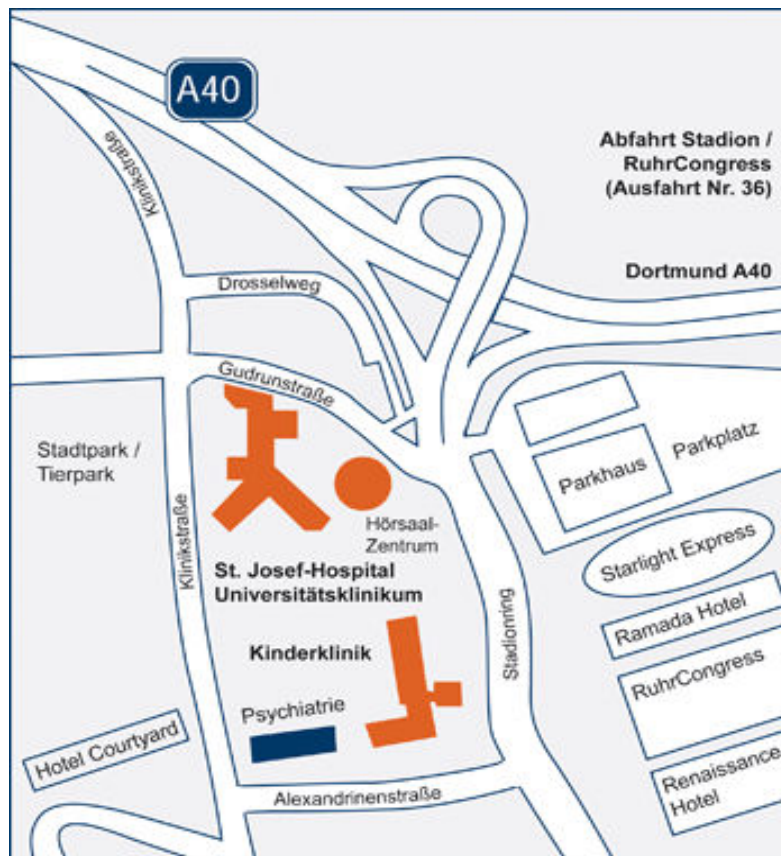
A40

Abfahrt Stadion / RuhrCongress (Ausfahrt Nr. 36)

Dortmund A40

Klinikstraße

Drosselweg

Gudrunstraße

Stadtpark / Tierpark

Klinikstraße

Hörsaal-Zentrum

St. Josef-Hospital Universitätsklinikum

Kinderklinik

Psychiatrie

Hotel Courtyard

Alexandrinenstraße

Stadionring

Parkhaus

Parkplatz

Starlight Express

Ramada Hotel

RuhrCongress

Renaissance Hotel